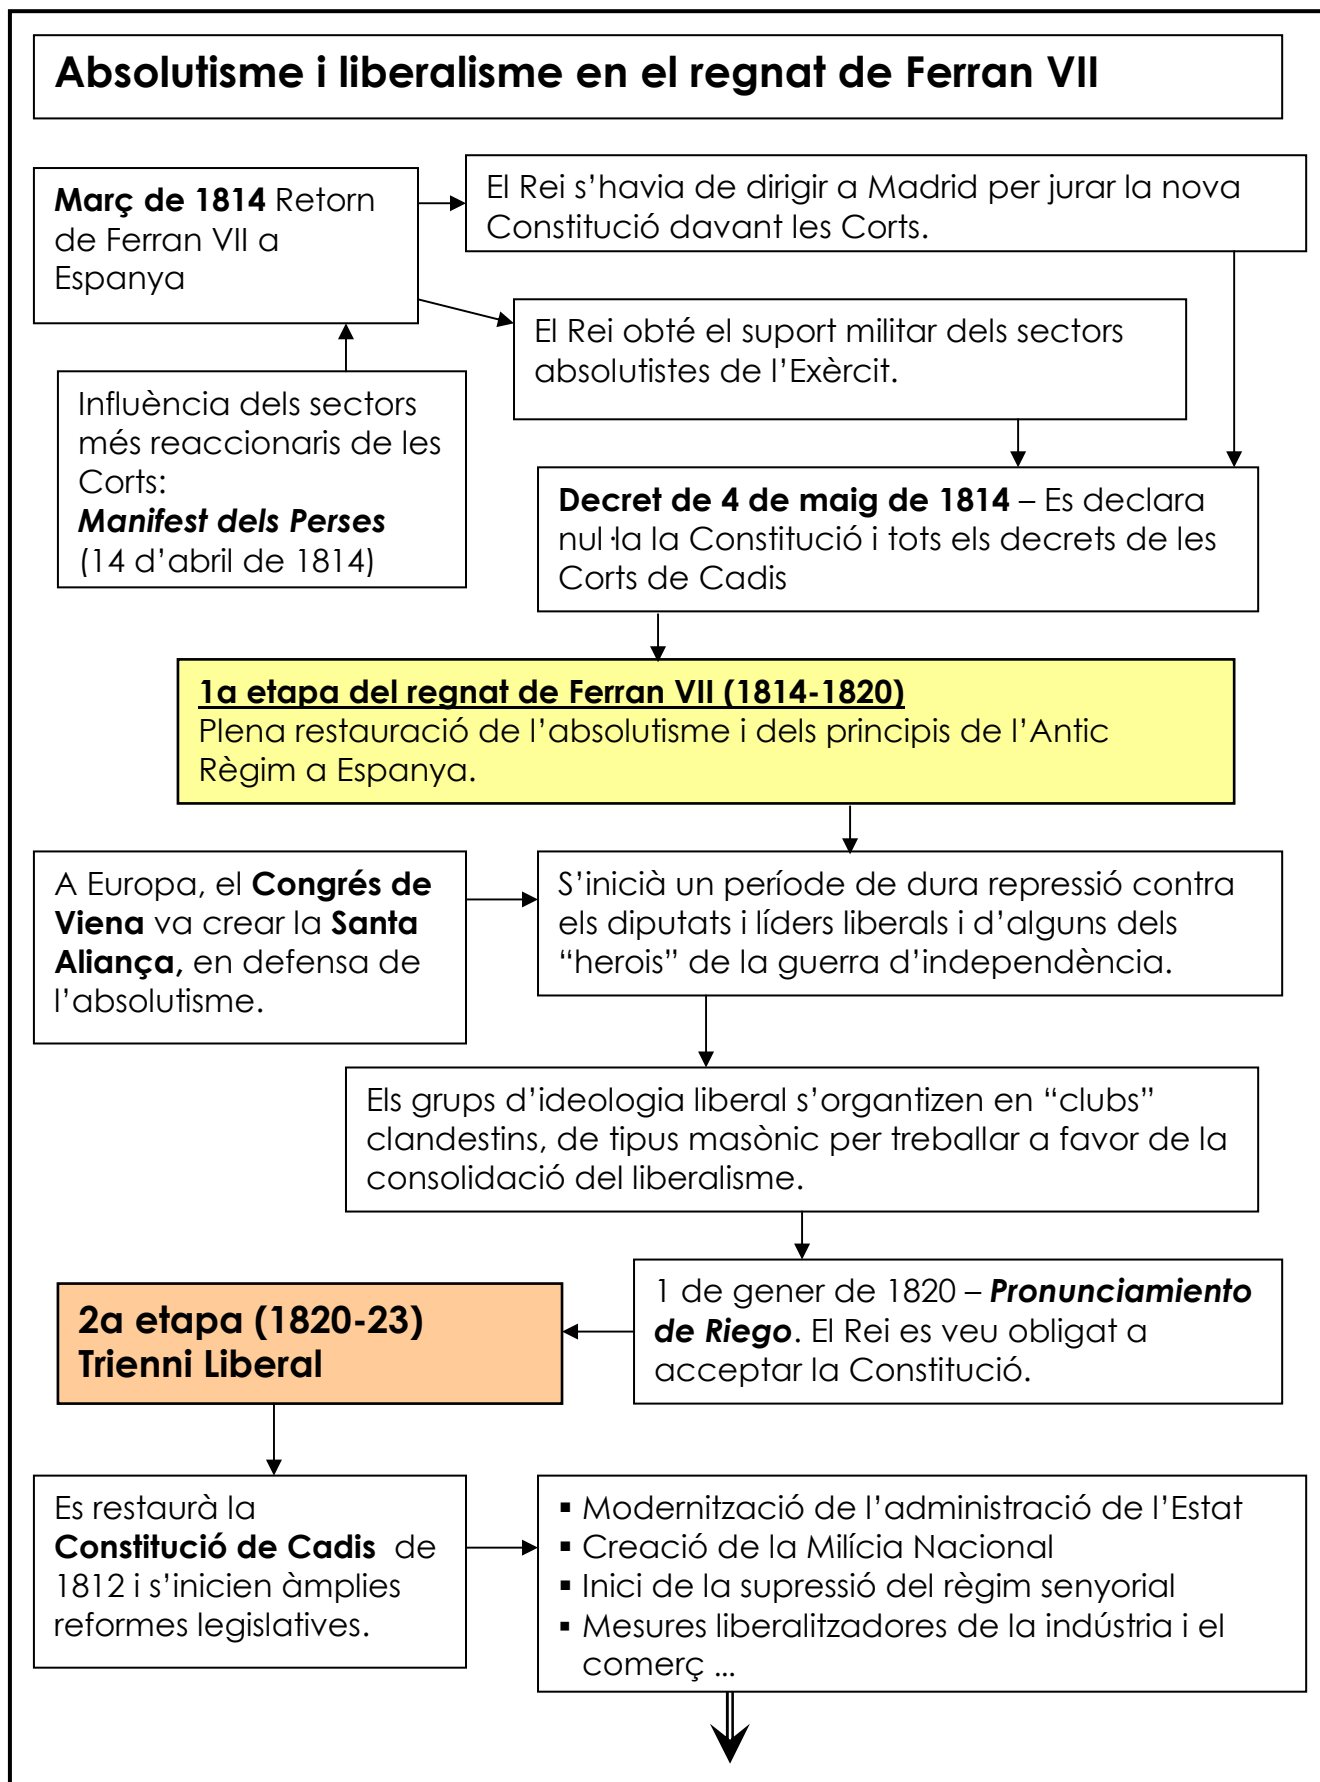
Absolutisme i liberalisme en el regnat de Ferran VII

Març de 1814 Retorn de Ferran VII a Espanya

El Rei s'havia de dirigir a Madrid per jurar la nova Constitució davant les Corts.

El Rei obté el suport militar dels sectors absolutistes de l'Exèrcit.

Influència dels sectors més reaccionaris de les Corts: Manifest dels Perses (14 d'abril de 1814)

Decret de 4 de maig de 1814 – Es declara nul·la la Constitució i tots els decrets de les Corts de Cadis

1a etapa del regnat de Ferran VII (1814-1820)
Plena restauració de l'absolutisme i dels principis de l'Antic Règim a Espanya.

A Europa, el Congrés de Viena va crear la Santa Aliança, en defensa de l'absolutisme.

S'inicià un període de dura repressió contra els diputats i líders liberals i d'alguns dels "herois" de la guerra d'independència.

Els grups d'ideologia liberal s'organtizen en "clubs" clandestins, de tipus masònic per treballar a favor de la consolidació del liberalisme.

1 de gener de 1820 – Pronunciamiento de Riego. El Rei es veu obligat a acceptar la Constitució.

2a etapa (1820-23)
Trienni Liberal

Es restaurà la Constitució de Cadis de 1812 i s'inicien àmplies reformes legislatives.

▪ Modernització de l'administració de l'Estat
▪ Creació de la Milícia Nacional
▪ Inici de la supressió del règim senyorial
▪ Mesures liberalitzadores de la indústria i el comerç ...